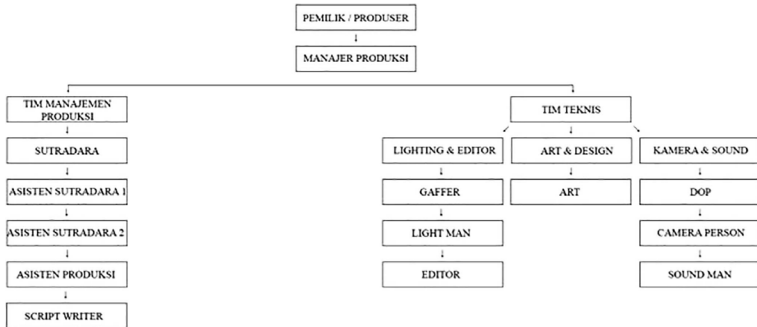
PEMILIK / PRODUSER

MANAJER PRODUKSI

TIM MANAJEMEN PRODUKSI

SUTRADARA

ASISTEN SUTRADARA 1

ASISTEN SUTRADARA 2

ASISTEN PRODUKSI

SCRIPT WRITER

TIM TEKNIS

LIGHTING & EDITOR

GAFFER

LIGHT MAN

EDITOR

ART & DESIGN

ART

KAMERA & SOUND

DOP

CAMERA PERSON

SOUND MAN